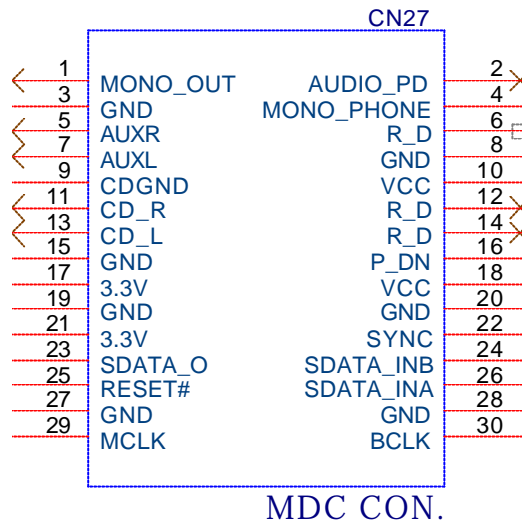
CN27

1 MONO_OUT
3 GND
5 AUXR
7 AUXL
9 CDGND
11 CD_R
13 CD_L
15 GND
17 3.3V
19 GND
21 3.3V
23 SDATA_O
25 RESET#
27 GND
29 MCLK

2 AUDIO_PD
4 MONO_PHONE
6 R_D
8 GND
10 VCC
12 R_D
14 R_D
16 P_DN
18 VCC
20 GND
22 SYNC
24 SDATA_INB
26 SDATA_INA
28 GND
30 BCLK

MDC CON.